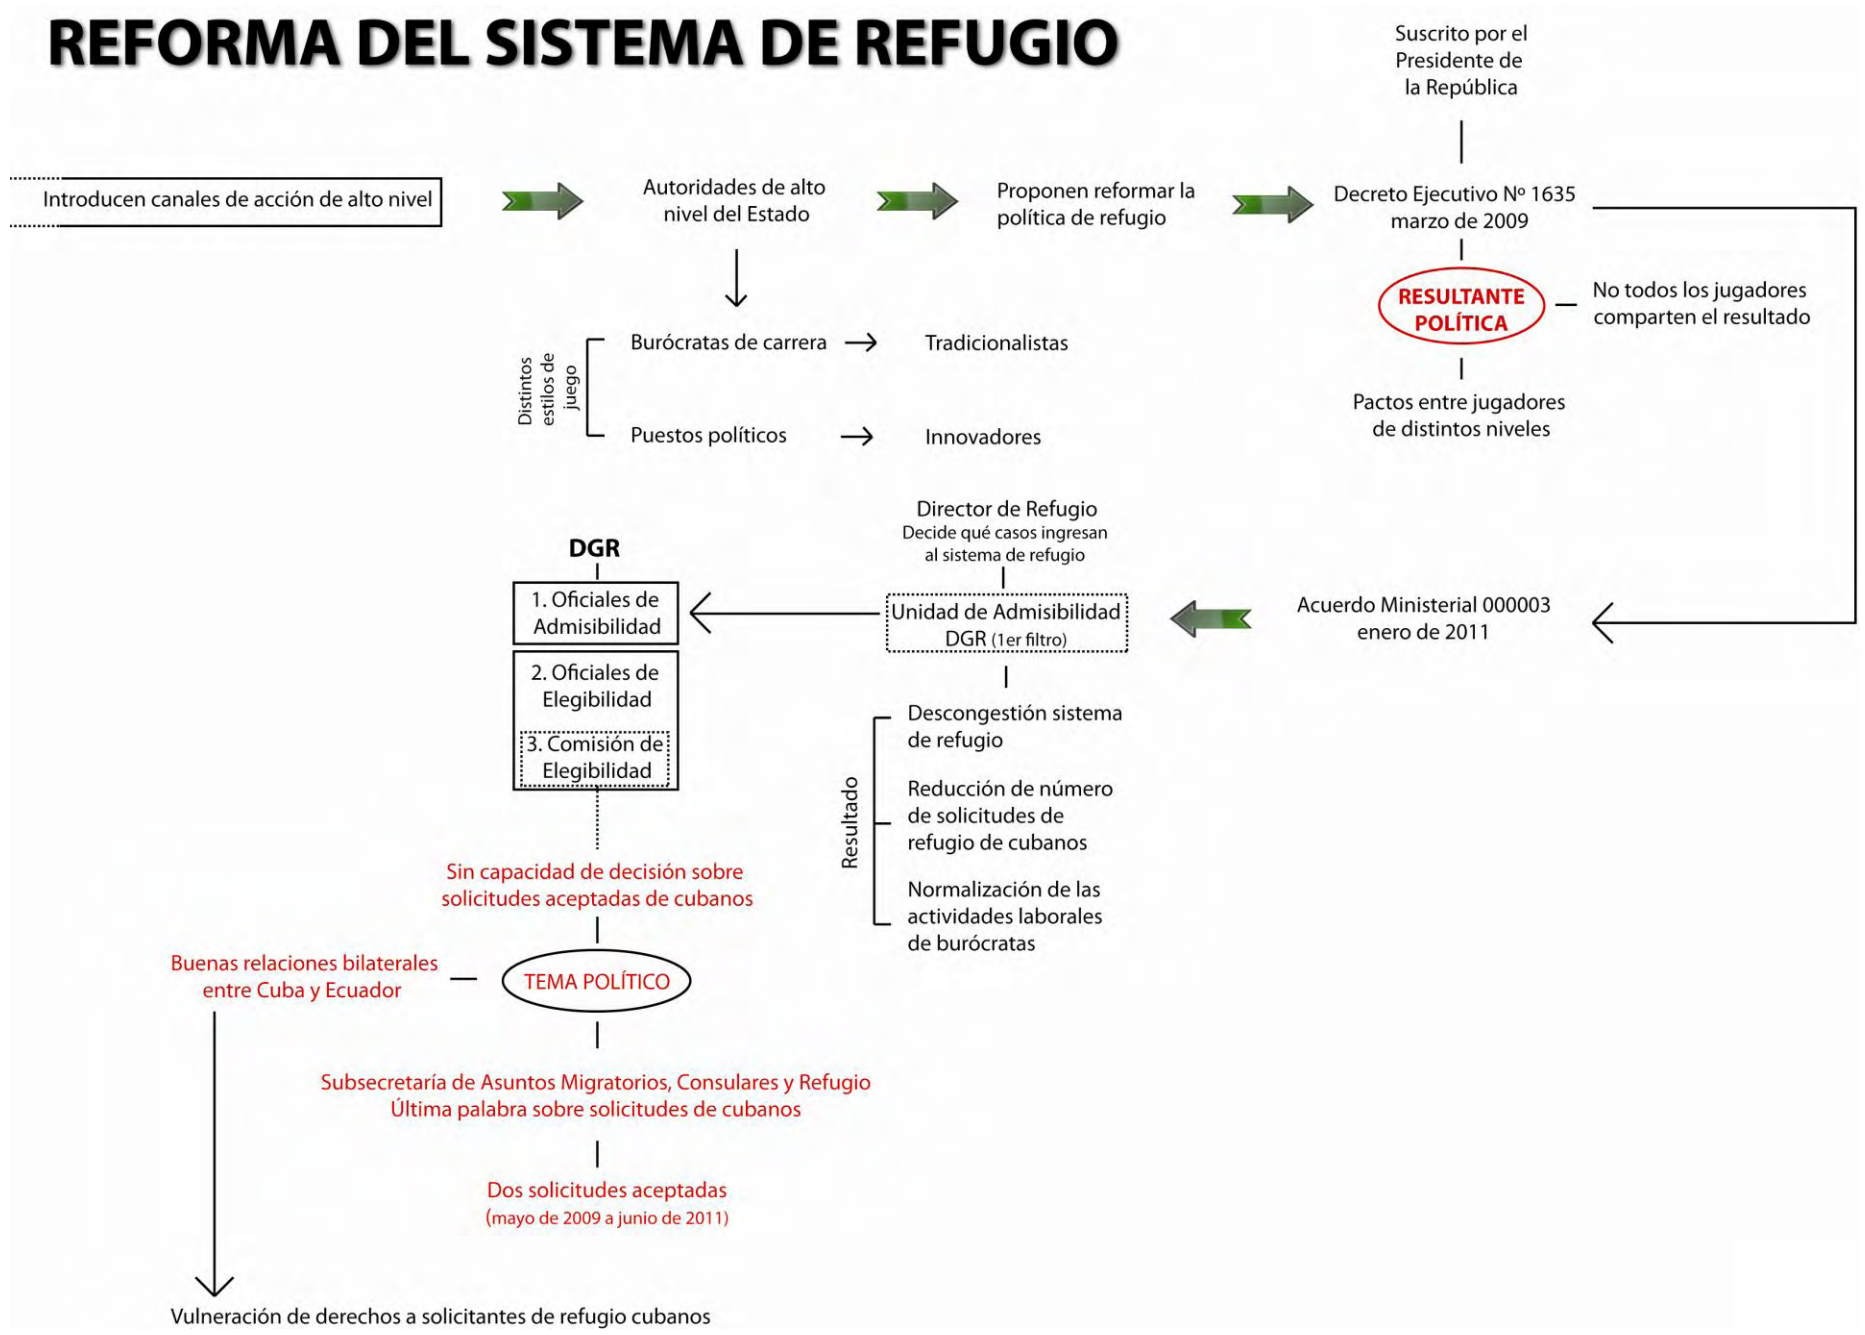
REFORMA DEL SISTEMA DE REFUGIO

Suscrito por el Presidente de la República

Introducen canales de acción de alto nivel

Autoridades de alto nivel del Estado

Proponen reformar la política de refugio

Decreto Ejecutivo Nº 1635 marzo de 2009

RESULTANTE POLÍTICA

No todos los jugadores comparten el resultado

Pactos entre jugadores de distintos niveles

Distintos estilos de juego

Burócratas de carrera → Tradicionalistas

Puestos políticos → Innovadores

Director de Refugio
Decide qué casos ingresan al sistema de refugio

DGR

1. Oficiales de Admisibilidad

2. Oficiales de Elegibilidad

3. Comisión de Elegibilidad

Unidad de Admisibilidad DGR (1er filtro)

Acuerdo Ministerial 000003 enero de 2011

Resultado

Descongestión sistema de refugio

Reducción de número de solicitudes de refugio de cubanos

Normalización de las actividades laborales de burócratas

Sin capacidad de decisión sobre solicitudes aceptadas de cubanos

Buenas relaciones bilaterales entre Cuba y Ecuador

TEMA POLÍTICO

Subsecretaría de Asuntos Migratorios, Consulares y Refugio
Última palabra sobre solicitudes de cubanos

Dos solicitudes aceptadas
(mayo de 2009 a junio de 2011)

Vulneración de derechos a solicitantes de refugio cubanos